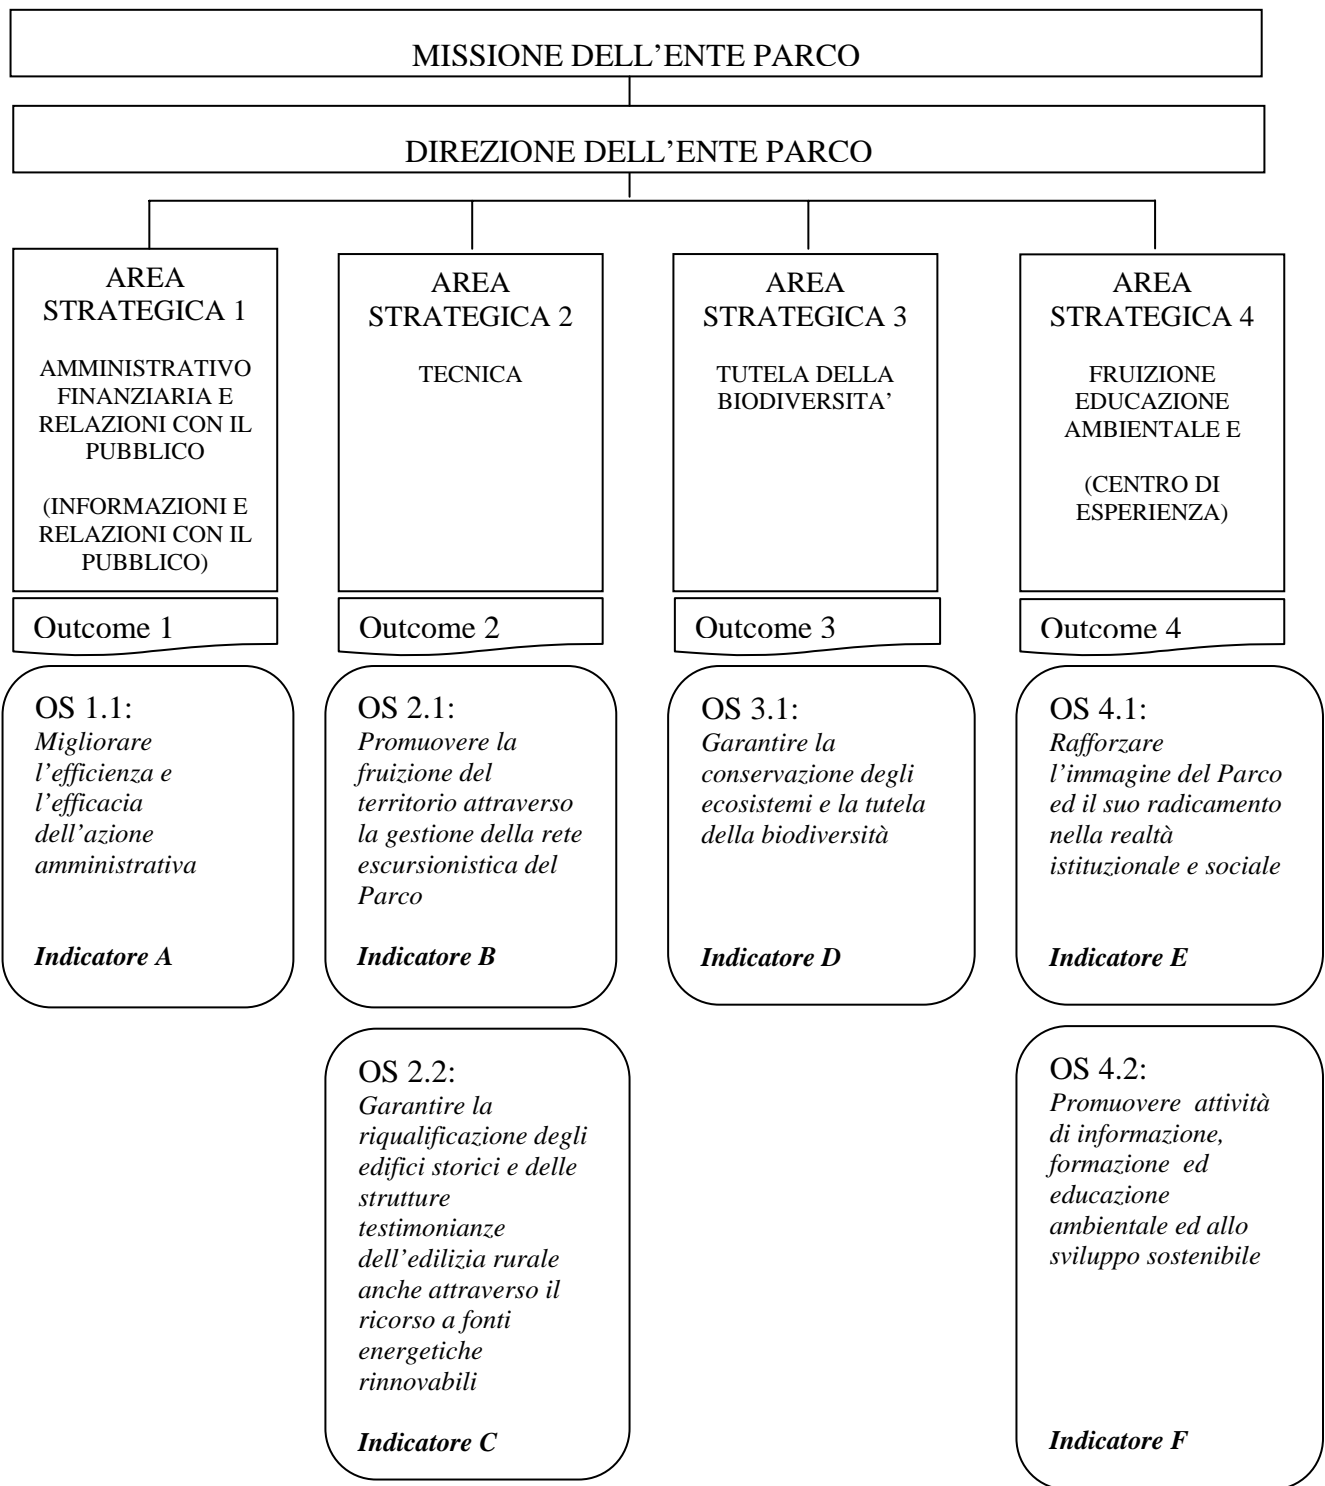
MISSIONE DELL’ENTE PARCO

DIREZIONE DELL’ENTE PARCO

AREA STRATEGICA 1

AMMINISTRATIVO FINANZIARIA E RELAZIONI CON IL PUBBLICO

(INFORMAZIONI E RELAZIONI CON IL PUBBLICO)

Outcome 1

OS 1.1:
*Migliorare l’efficienza e l’efficacia dell’azione amministrativa*

***Indicatore A***

AREA STRATEGICA 2

TECNICA

Outcome 2

OS 2.1:
*Promuovere la fruizione del territorio attraverso la gestione della rete escursionistica del Parco*

***Indicatore B***

OS 2.2:
*Garantire la riqualificazione degli edifici storici e delle strutture testimonianze dell’edilizia rurale anche attraverso il ricorso a fonti energetiche rinnovabili*

***Indicatore C***

AREA STRATEGICA 3

TUTELA DELLA BIODIVERSITA’

Outcome 3

OS 3.1:
*Garantire la conservazione degli ecosistemi e la tutela della biodiversità*

***Indicatore D***

AREA STRATEGICA 4

FRUIZIONE EDUCAZIONE AMBIENTALE E

(CENTRO DI ESPERIENZA)

Outcome 4

OS 4.1:
*Rafforzare l’immagine del Parco ed il suo radicamento nella realtà istituzionale e sociale*

***Indicatore E***

OS 4.2:
*Promuovere attività di informazione, formazione ed educazione ambientale ed allo sviluppo sostenibile*

***Indicatore F***